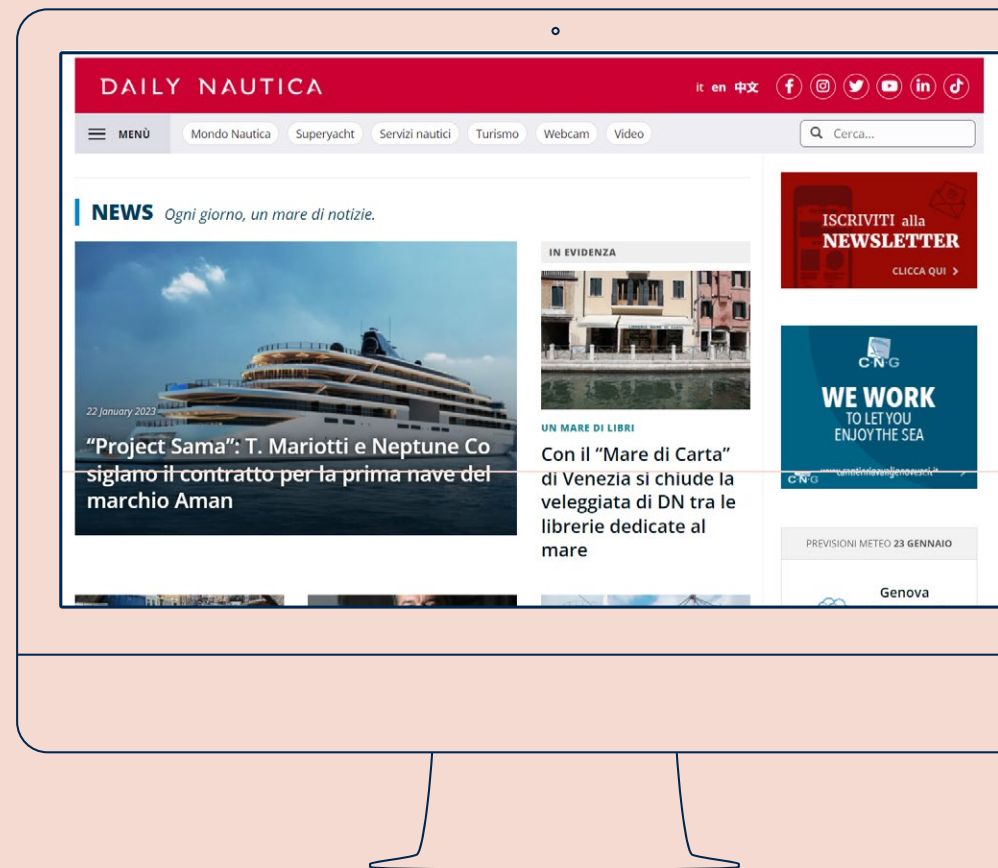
DAILY NAUTICA

it en 中文

MENÙ

Mondo Nautica Superyacht Servizi nautici Turismo Webcam Video

Cerca...

NEWS Ogni giorno, un mare di notizie.

22 January 2023

“Project Sama”: T. Mariotti e Neptune Co siglano il contratto per la prima nave del marchio Aman

IN EVIDENZA

UN MARE DI LIBRI

Con il “Mare di Carta” di Venezia si chiude la veleggiata di DN tra le librerie dedicate al mare

ISCRIVITI alla NEWSLETTER

CLICCA QUI

C·N·G

WE WORK TO LET YOU ENJOY THE SEA

C·N·G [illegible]

PREVISIONI METEO 23 GENNAIO

Genova